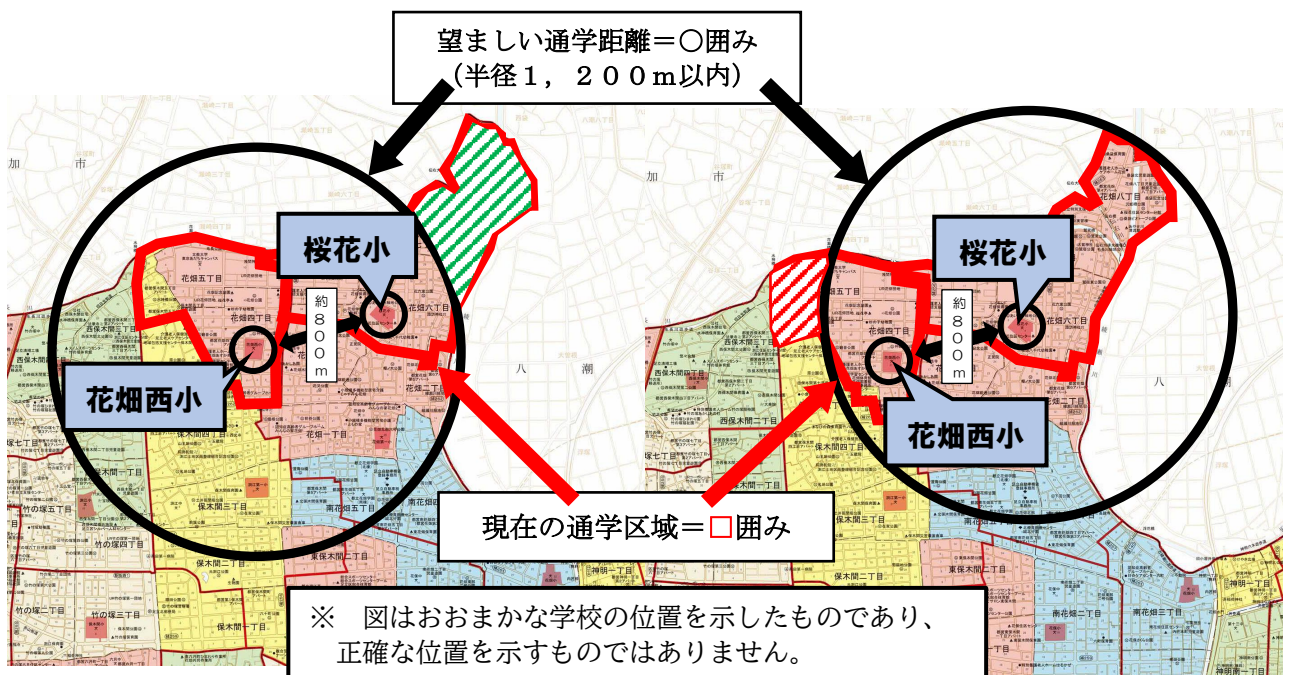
望ましい通学距離＝○囲み
（半径１，２００m以内）

桜花小

約８００m

花畑西小

桜花小

約８００m

花畑西小

現在の通学区域＝□囲み

※　図はおおまかな学校の位置を示したものであり、正確な位置を示すものではありません。

加　市

加　市

花畑五丁目

花畑四丁目

花畑六丁目

花畑二丁目

花畑一丁目

西保木間三丁目

西保木間四丁目

保木間四丁目

保木間三丁目

保木間二丁目

保木間一丁目

竹の塚五丁目

竹の塚四丁目

竹の塚三丁目

竹の塚二丁目

塚七丁目

塚六丁目

南花畑四丁目

南花畑三丁目

東保木間二丁目

東保木間一丁目

神明一丁目

八　潮

花畑八丁目

花畑五丁目

花畑四丁目

花畑六丁目

花畑二丁目

花畑一丁目

西保木間四丁目

西保木間三丁目

西保木間二丁目

保木間四丁目

南花畑四丁目

南花畑三丁目

南花畑二丁目

東保木間二丁目

神明一丁目

神明二丁目

八